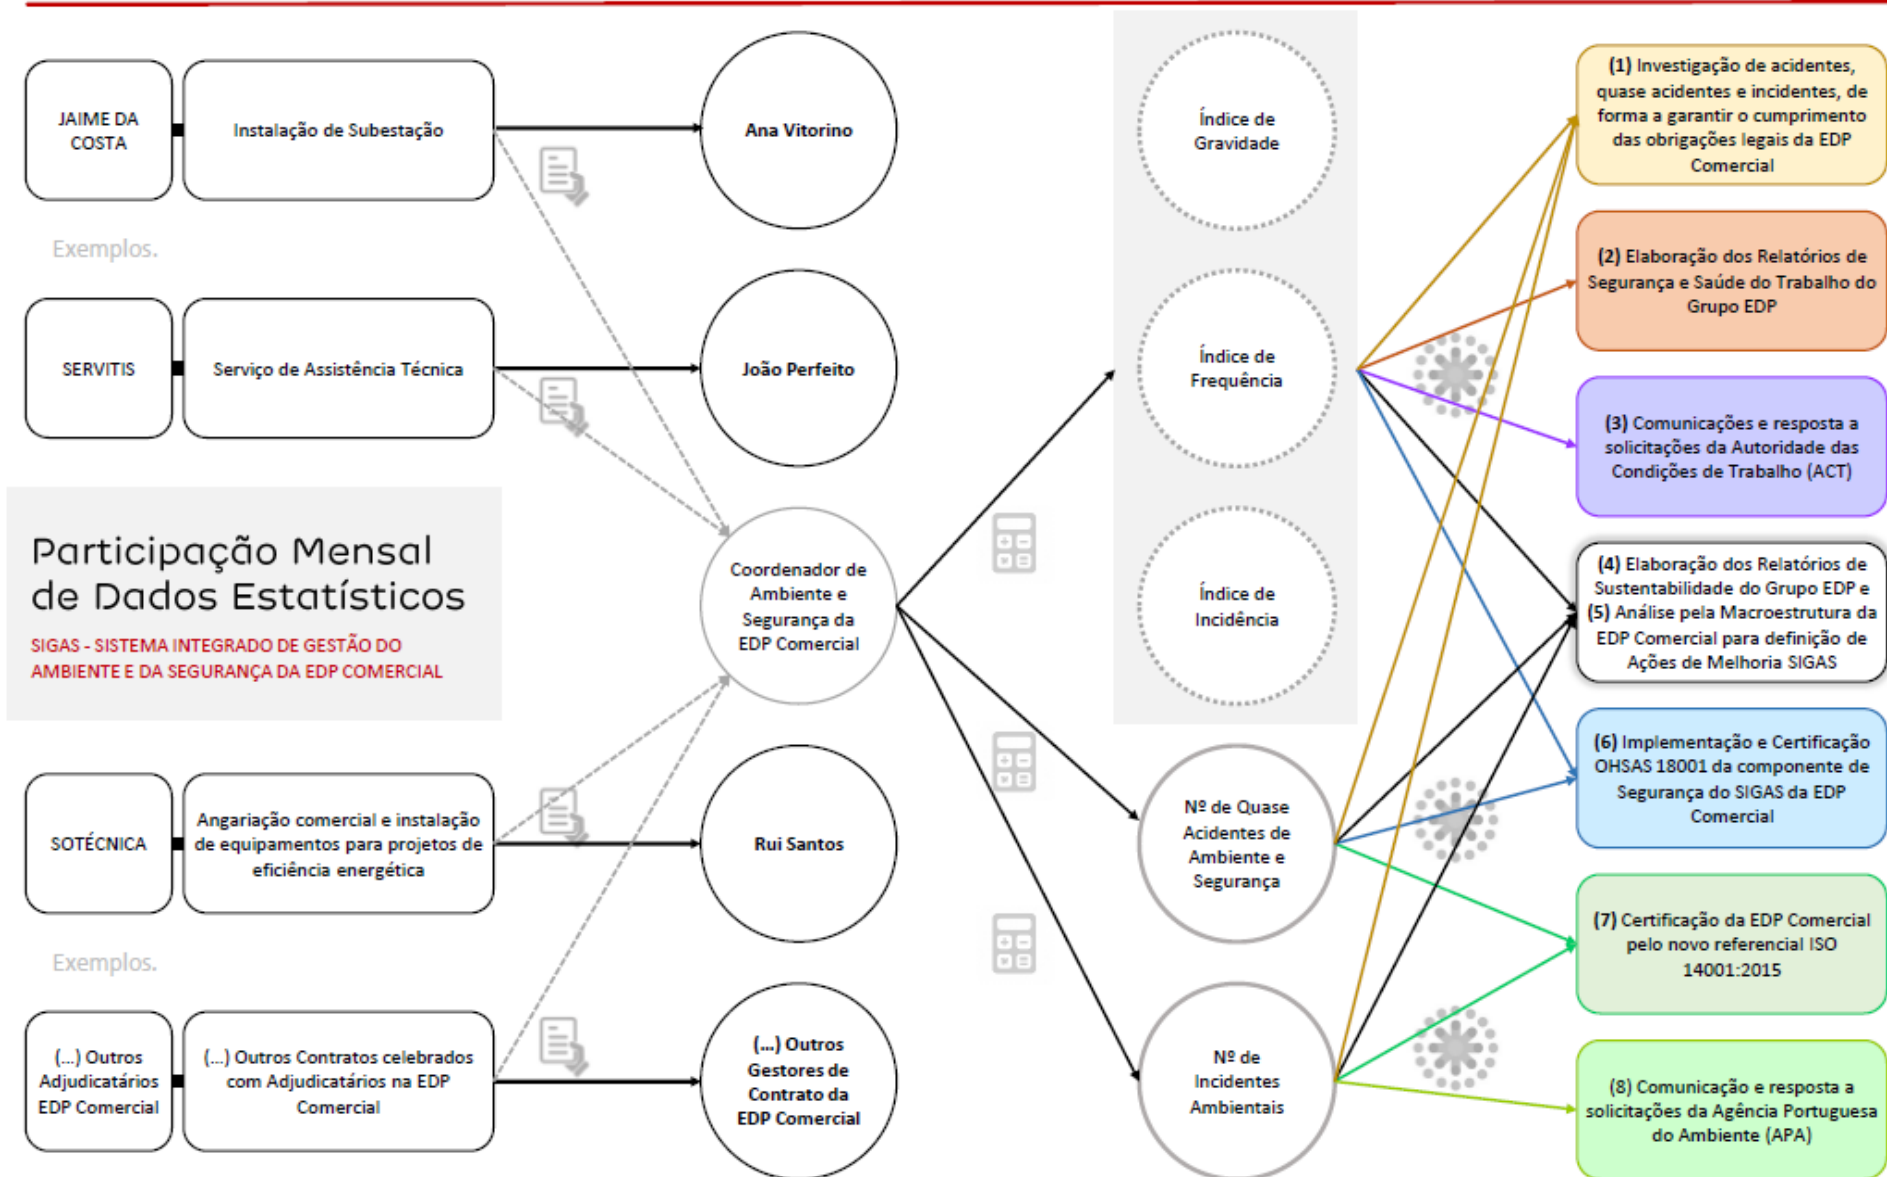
JAIME DA COSTA

Instalação de Subestação

Ana Vitorino

Exemplos.

SERVITIS

Serviço de Assistência Técnica

João Perfeito

Participação Mensal de Dados Estatísticos

SIGAS - SISTEMA INTEGRADO DE GESTÃO DO AMBIENTE E DA SEGURANÇA DA EDP COMERCIAL

Coordenador de Ambiente e Segurança da EDP Comercial

SOTÉCNICA

Angariação comercial e instalação de equipamentos para projetos de eficiência energética

Rui Santos

Exemplos.

(...) Outros Adjudicatários EDP Comercial

(...) Outros Contratos celebrados com Adjudicatários na EDP Comercial

(...) Outros Gestores de Contrato da EDP Comercial

Índice de Gravidade

Índice de Frequência

Índice de Incidência

Nº de Quase Acidentes de Ambiente e Segurança

Nº de Incidentes Ambientais

(1) Investigação de acidentes, quase acidentes e incidentes, de forma a garantir o cumprimento das obrigações legais da EDP Comercial

(2) Elaboração dos Relatórios de Segurança e Saúde do Trabalho do Grupo EDP

(3) Comunicações e resposta a solicitações da Autoridade das Condições de Trabalho (ACT)

(4) Elaboração dos Relatórios de Sustentabilidade do Grupo EDP e (5) Análise pela Macroestrutura da EDP Comercial para definição de Ações de Melhoria SIGAS

(6) Implementação e Certificação OHSAS 18001 da componente de Segurança do SIGAS da EDP Comercial

(7) Certificação da EDP Comercial pelo novo referencial ISO 14001:2015

(8) Comunicação e resposta a solicitações da Agência Portuguesa do Ambiente (APA)